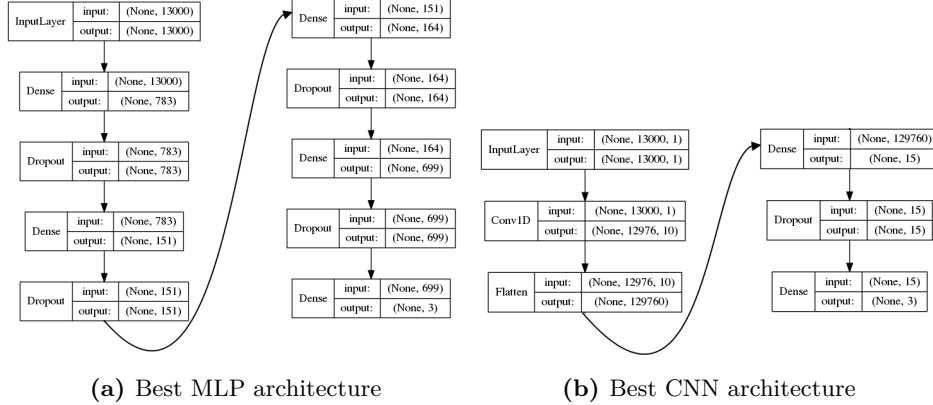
InputLayer | input: | (None, 13000)
output: | (None, 13000)

Dense | input: | (None, 13000)
output: | (None, 783)

Dropout | input: | (None, 783)
output: | (None, 783)

Dense | input: | (None, 783)
output: | (None, 151)

Dropout | input: | (None, 151)
output: | (None, 151)

Dense | input: | (None, 151)
output: | (None, 164)

Dropout | input: | (None, 164)
output: | (None, 164)

Dense | input: | (None, 164)
output: | (None, 699)

Dropout | input: | (None, 699)
output: | (None, 699)

Dense | input: | (None, 699)
output: | (None, 3)

InputLayer | input: | (None, 13000, 1)
output: | (None, 13000, 1)

Conv1D | input: | (None, 13000, 1)
output: | (None, 12976, 10)

Flatten | input: | (None, 12976, 10)
output: | (None, 129760)

Dense | input: | (None, 129760)
output: | (None, 15)

Dropout | input: | (None, 15)
output: | (None, 15)

Dense | input: | (None, 15)
output: | (None, 3)

**(a)** Best MLP architecture

**(b)** Best CNN architecture